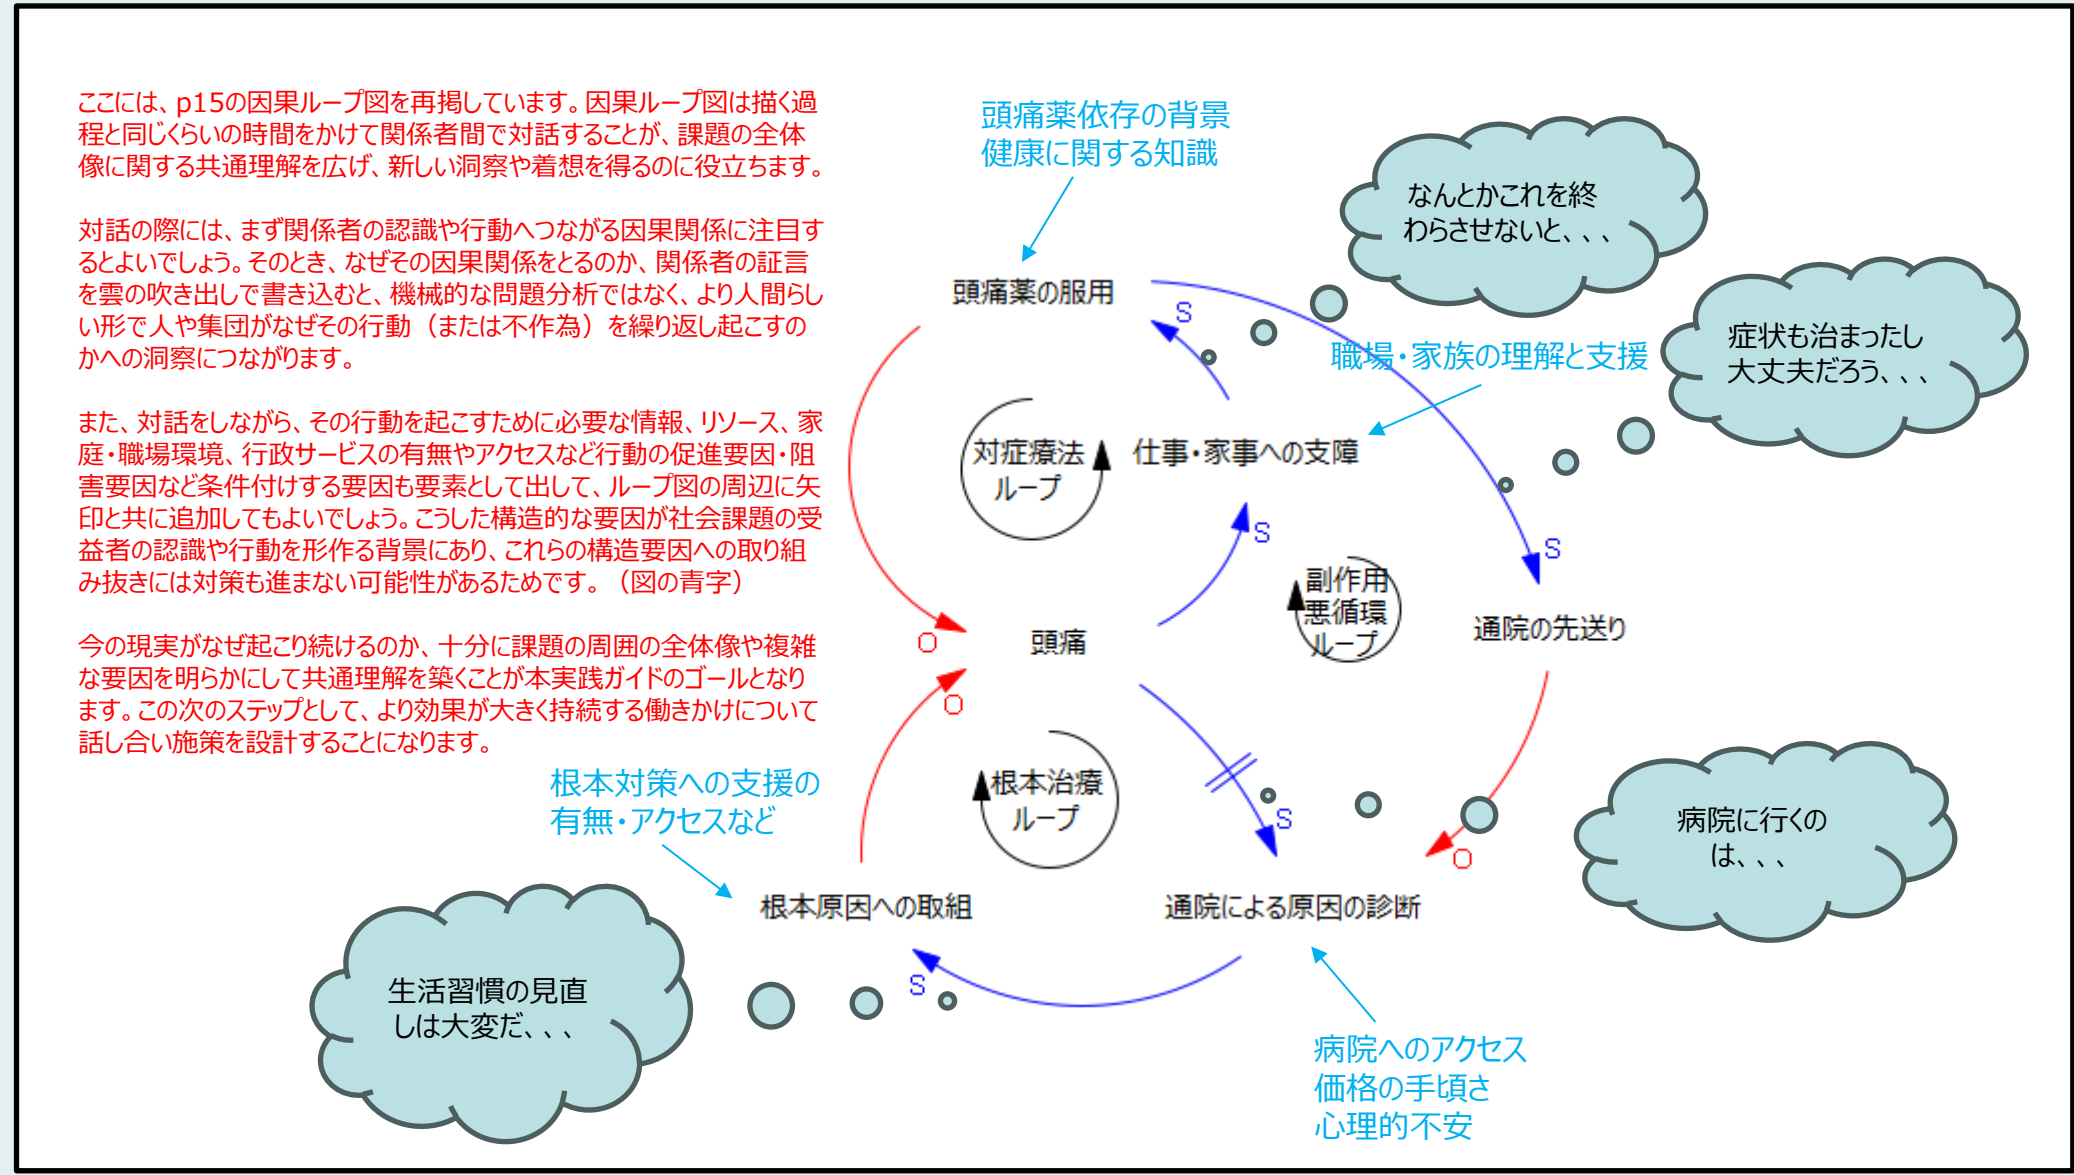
ここには、p15の因果ループ図を再掲しています。因果ループ図は描く過程と同じくらいの時間をかけて関係者間で対話することが、課題の全体像に関する共通理解を広げ、新しい洞察や着想を得るのに役立ちます。

対話の際には、まず関係者の認識や行動へつながる因果関係に注目するとよいでしょう。そのとき、なぜその因果関係をとるのか、関係者の証言を雲の吹き出しで書き込むと、機械的な問題分析ではなく、より人間らしい形で人や集団がなぜその行動（または不作為）を繰り返し起こすのかへの洞察につながります。

また、対話をしながら、その行動を起こすために必要な情報、リソース、家庭・職場環境、行政サービスの有無やアクセスなど行動の促進要因・阻害要因など条件付けする要因も要素として出して、ループ図の周辺に矢印と共に追加してもよいでしょう。こうした構造的な要因が社会課題の受益者の認識や行動を形作る背景にあり、これらの構造要因への取り組み抜きには対策も進まない可能性があるためです。（図の青字）

今の現実がなぜ起こり続けるのか、十分に課題の周囲の全体像や複雑な要因を明らかにして共通理解を築くことが本実践ガイドのゴールとなります。この次のステップとして、より効果が大きく持続する働きかけについて話し合い施策を設計することになります。

頭痛薬依存の背景
健康に関する知識

なんとかこれを終わらせないと、、、

頭痛薬の服用

S

職場・家族の理解と支援

症状も治まったし大丈夫だろう、、、

対症療法ループ

仕事・家事への支障

S

S

副作用悪循環ループ

O

頭痛

通院の先送り

O

根本治療ループ

S

O

根本対策への支援の有無・アクセスなど

病院に行くのは、、、

根本原因への取組

通院による原因の診断

S

生活習慣の見直しは大変だ、、、

病院へのアクセス
価格の手頃さ
心理的不安